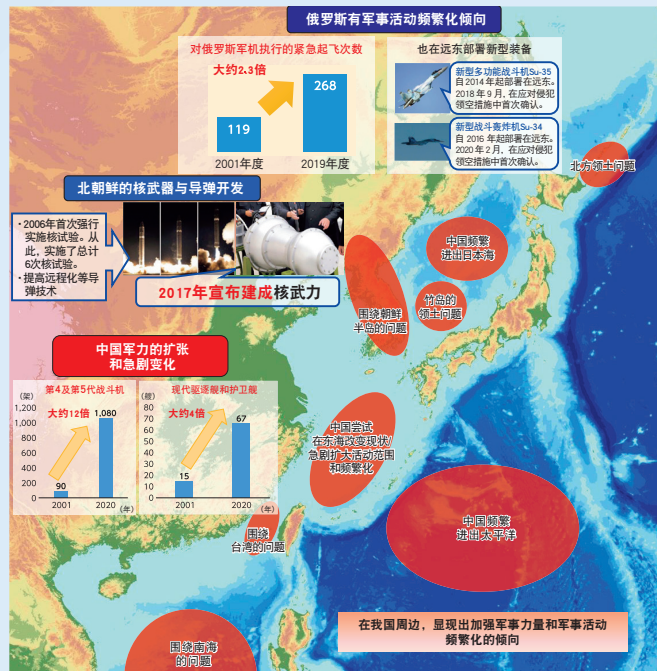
俄罗斯有军事活动频繁化倾向

对俄罗斯军机执行的紧急起飞次数

大约2.3倍

119

268

2001年度

2019年度

也在远东部署新型装备

新型多功能战斗机Su-35
自2014年起部署在远东。2018年9月，在应对侵犯领空措施中首次确认。

新型战斗轰炸机Su-34
自2016年起部署在远东。2020年2月，在应对侵犯领空措施中首次确认。

北方领土问题

北朝鲜的核武器与导弹开发

・2006年首次强行实施核试验。从此，实施了总计6次核试验。
・提高远程化等导弹技术

2017年宣布建成核武力

中国频繁进出日本海

围绕朝鲜半岛的问题

竹岛的领土问题

中国军力的扩张和急剧变化

第4及第5代战斗机

(架)

1,200
1,000
800
600
400
200
0

大约12倍

90

1,080

2001

2020

(年)

现代驱逐舰和护卫舰

(艘)

80
70
60
50
40
30
20
10
0

大约4倍

15

67

2001

2020

(年)

中国尝试在东海改变现状/急剧扩大活动范围和频繁化

中国频繁进出太平洋

围绕台湾的问题

围绕南海的问题

在我国周边，显现出加强军事力量和军事活动频繁化的倾向